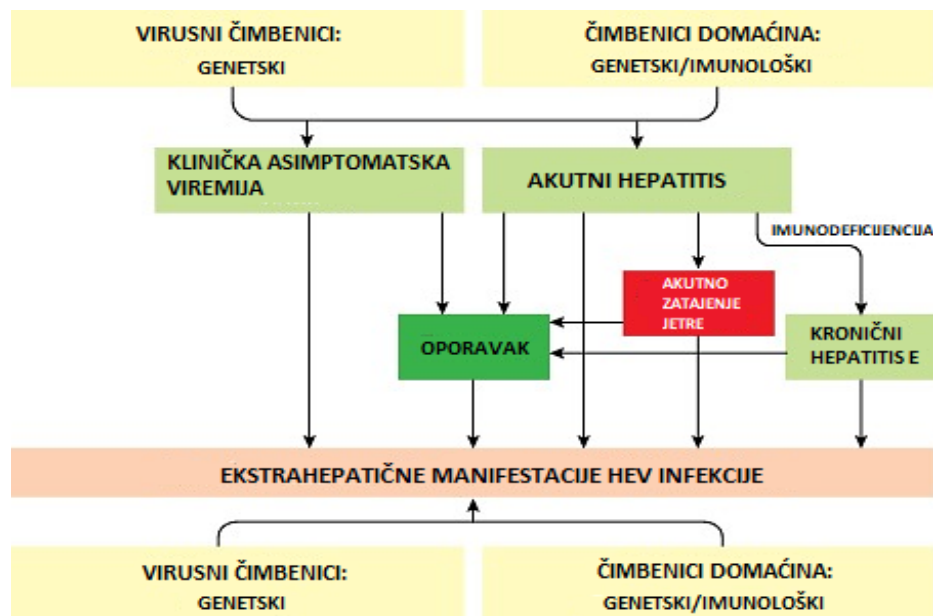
VIRUSNI ČIMBENICI:
GENETSKI

ČIMBENICI DOMAĆINA:
GENETSKI/IMUNOLOŠKI

KLINIČKA ASIMPTOMATSKA VIREMIJA

AKUTNI HEPATITIS

IMUNODEFICIJENCIJA

AKUTNO ZATAJENJE JETRE

OPORAVAK

KRONIČNI HEPATITIS E

EKSTRAHEPATIČNE MANIFESTACIJE HEV INFEKCIJE

VIRUSNI ČIMBENICI:
GENETSKI

ČIMBENICI DOMAĆINA:
GENETSKI/IMUNOLOŠKI